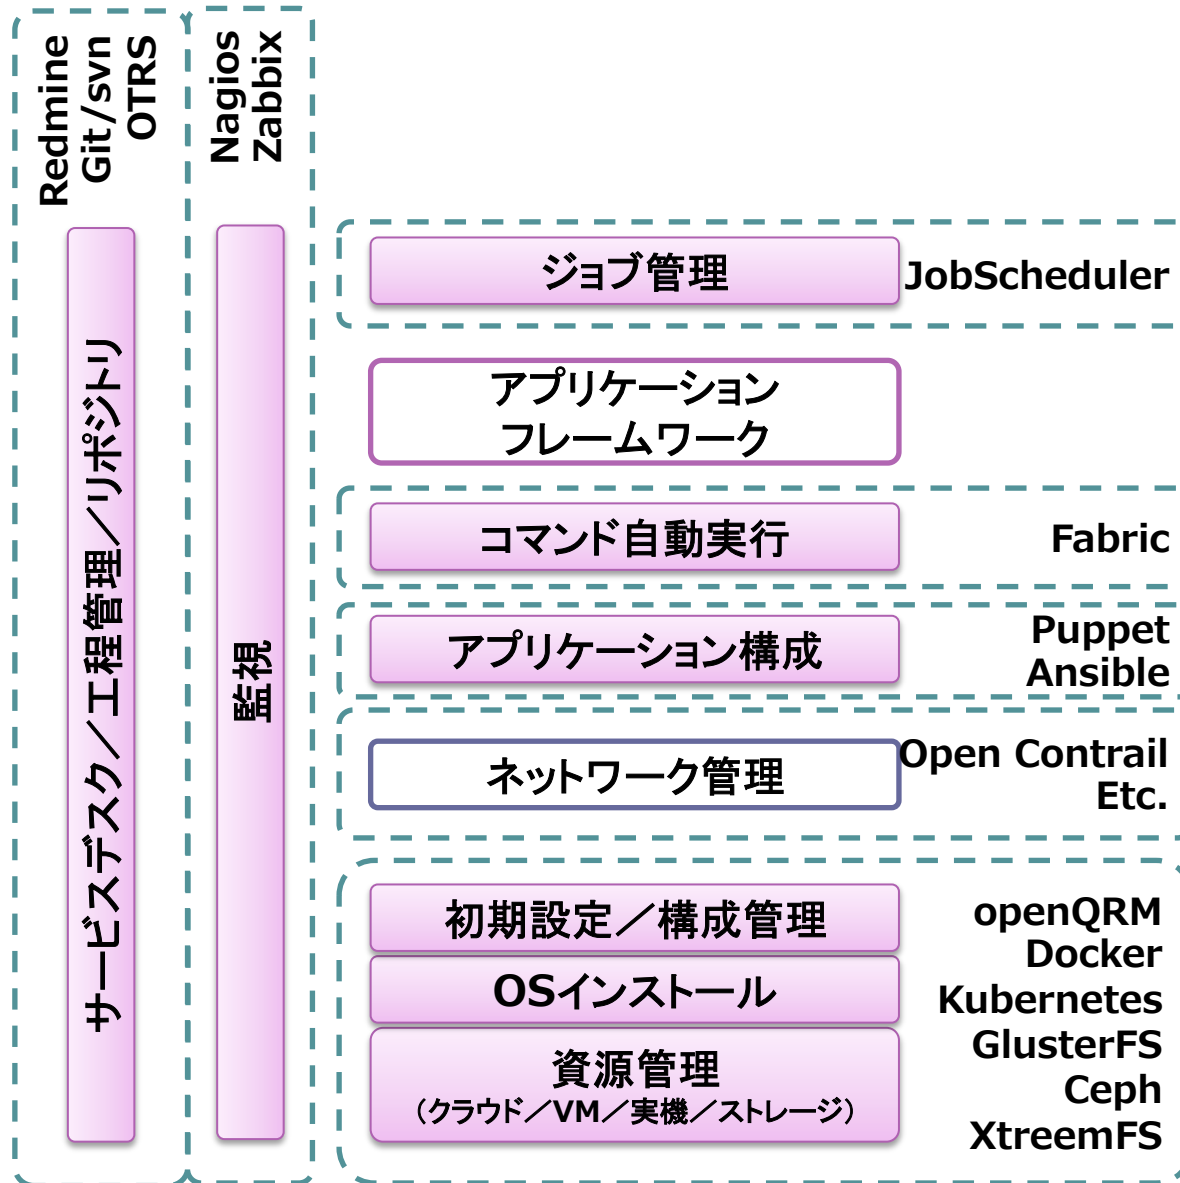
Redmine
Git/svn
OTRS

サービスデスク／工程管理／リポジトリ

Nagios
Zabbix

監視

ジョブ管理

JobScheduler

アプリケーション
フレームワーク

コマンド自動実行

Fabric

アプリケーション構成

Puppet
Ansible

ネットワーク管理

Open Contrail
Etc.

初期設定／構成管理

OSインストール

資源管理
（クラウド／VM／実機／ストレージ）

openQRM
Docker
Kubernetes
GlusterFS
Ceph
XtreemFS